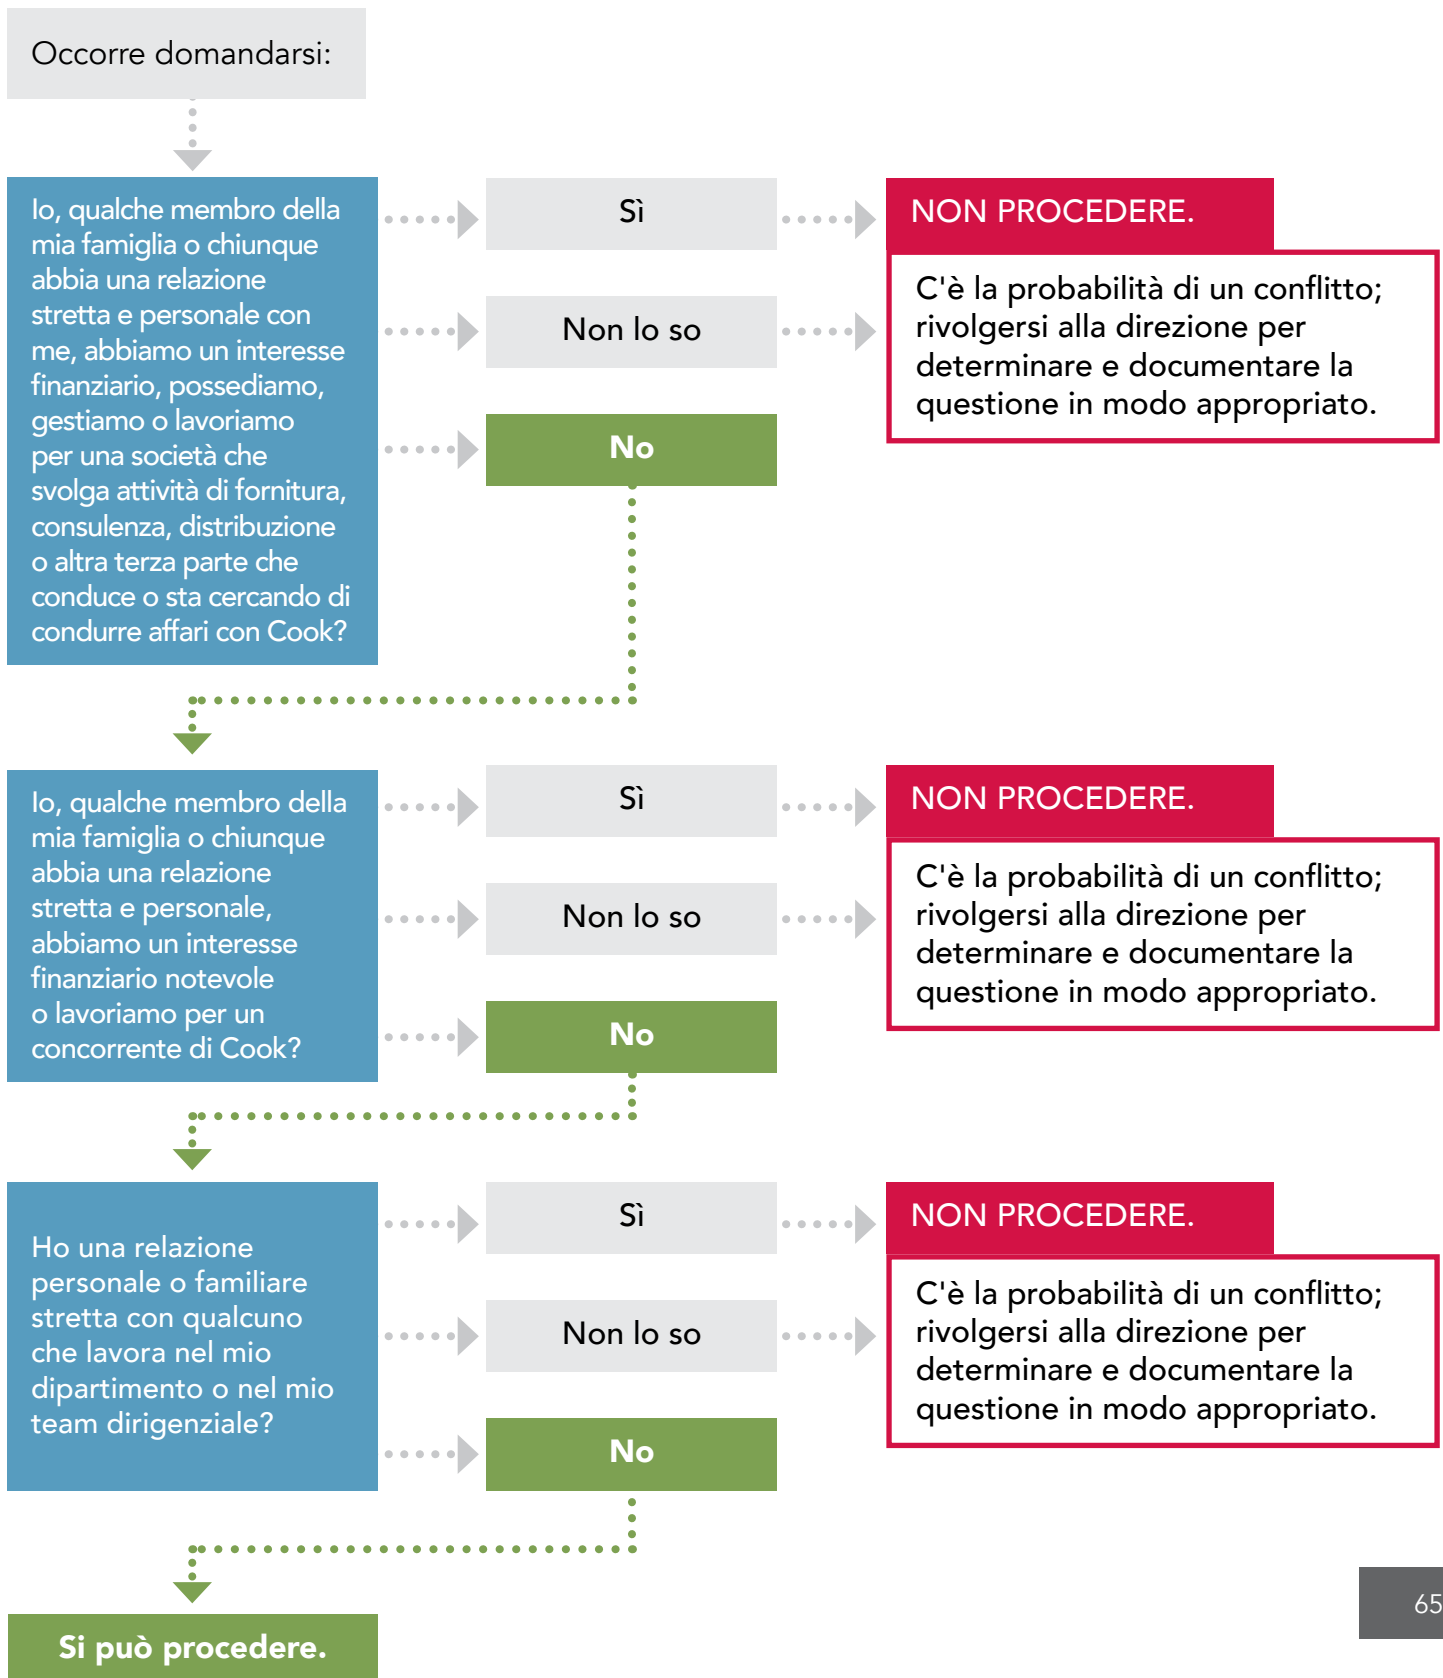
Occorre domandarsi:

Io, qualche membro della mia famiglia o chiunque abbia una relazione stretta e personale con me, abbiamo un interesse finanziario, possediamo, gestiamo o lavoriamo per una società che svolga attività di fornitura, consulenza, distribuzione o altra terza parte che conduce o sta cercando di condurre affari con Cook?

Sì

Non lo so

No

NON PROCEDERE.

C'è la probabilità di un conflitto; rivolgersi alla direzione per determinare e documentare la questione in modo appropriato.

Io, qualche membro della mia famiglia o chiunque abbia una relazione stretta e personale, abbiamo un interesse finanziario notevole o lavoriamo per un concorrente di Cook?

Sì

Non lo so

No

NON PROCEDERE.

C'è la probabilità di un conflitto; rivolgersi alla direzione per determinare e documentare la questione in modo appropriato.

Ho una relazione personale o familiare stretta con qualcuno che lavora nel mio dipartimento o nel mio team dirigenziale?

Sì

Non lo so

No

NON PROCEDERE.

C'è la probabilità di un conflitto; rivolgersi alla direzione per determinare e documentare la questione in modo appropriato.

Si può procedere.

65